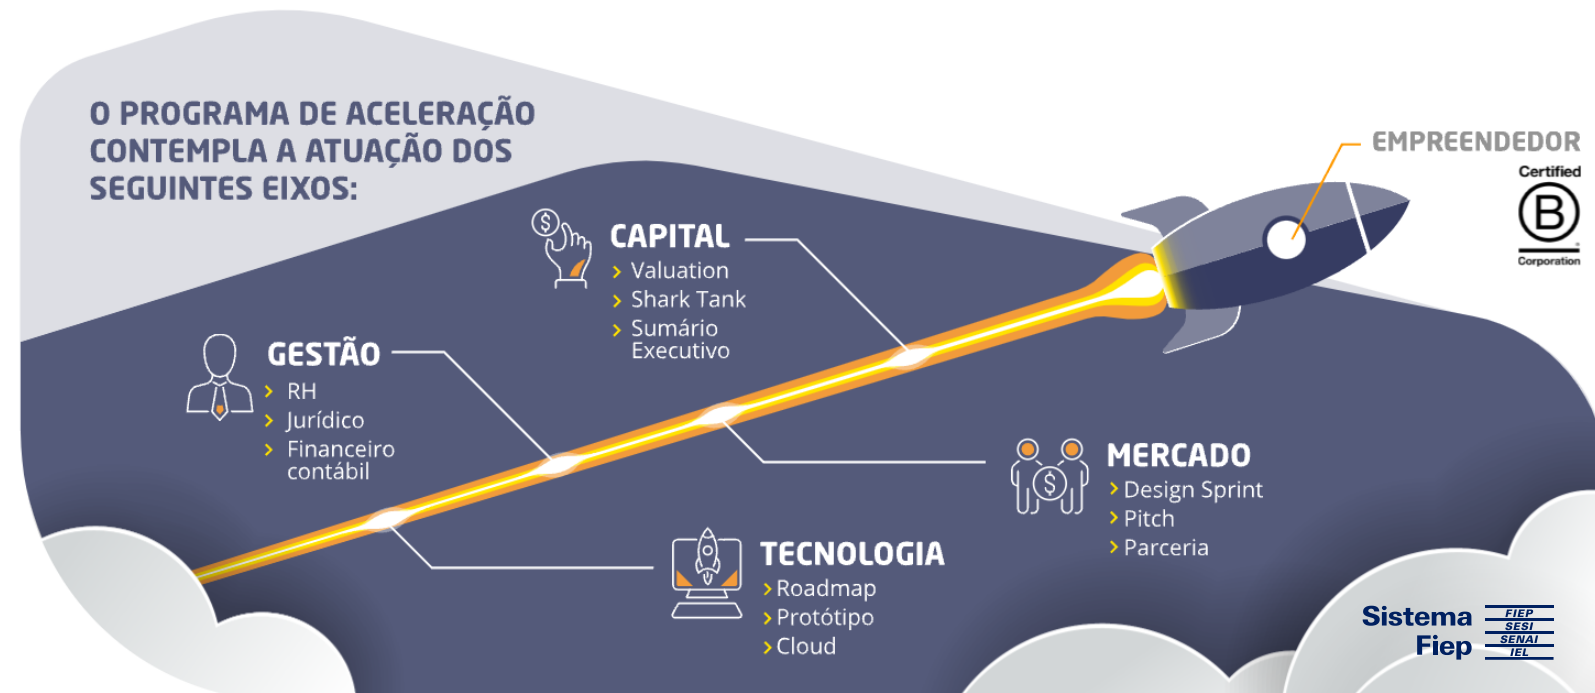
O PROGRAMA DE ACELERAÇÃO CONTEMPLA A ATUAÇÃO DOS SEGUINTES EIXOS:

EMPREENDEDOR

Certified
B
Corporation

CAPITAL
› Valuation
› Shark Tank
› Sumário Executivo

GESTÃO
› RH
› Jurídico
› Financeiro contábil

MERCADO
› Design Sprint
› Pitch
› Parceria

TECNOLOGIA
› Roadmap
› Protótipo
› Cloud

Sistema Fiep
FIEP
SESI
SENAI
IEL